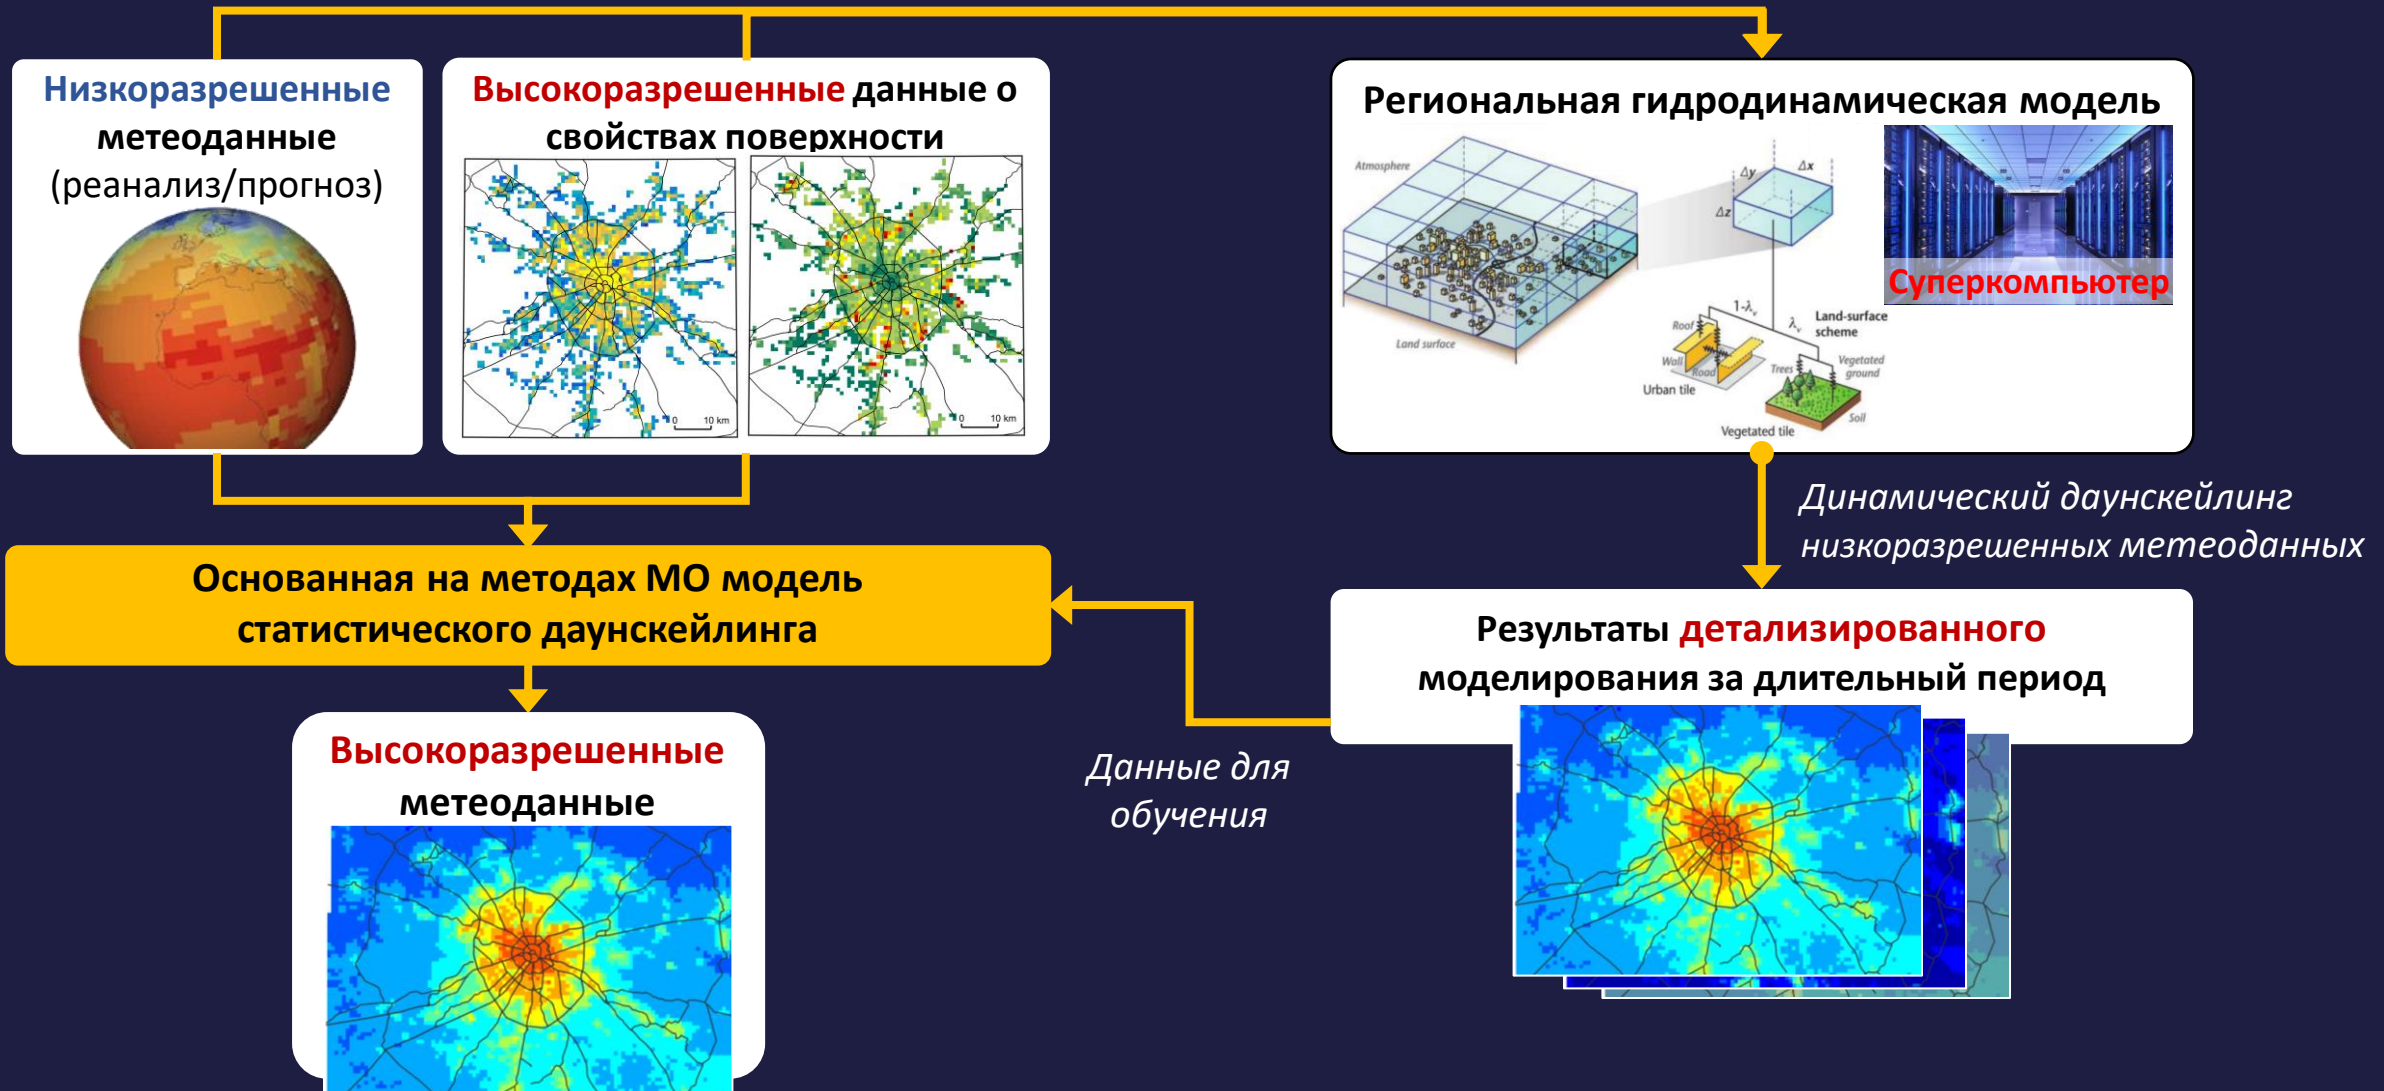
Низкоразрешенные метеоданные (реанализ/прогноз)

Высокоразрешенные данные о свойствах поверхности

0 10 km

0 10 km

Региональная гидродинамическая модель

Atmosphere

Land surface

$\Delta y$ $\Delta x$ $\Delta z$

$1-\lambda_v$ $\lambda_v$

Land-surface scheme

Roof Wall Road

Urban tile

Trees

Vegetated ground

Soil

Vegetated tile

Суперкомпьютер

Динамический даунскейлинг низкоразрешенных метеоданных

Основанная на методах МО модель статистического даунскейлинга

Результаты детализированного моделирования за длительный период

Данные для обучения

Высокоразрешенные метеоданные